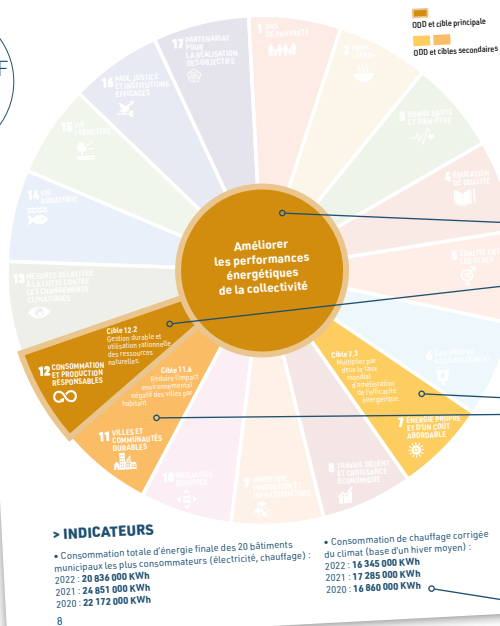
ODD et cible principale

ODD et cibles secondaires

17 PARTENARIAT POUR LA RÉALISATION DES OBJECTIFS

1 PAS DE PAUVRETÉ

2 FAIM « ZÉRO »

3 BONNE SANTÉ ET BIEN-ÊTRE

4 ÉDUCATION DE QUALITÉ

5 ÉGALITÉ ENTRE LES SEXES

6 EAU PROPRE ET ASSAINISSEMENT

16 PAIX, JUSTICE ET INSTITUTIONS EFFICACES

15 VIE TERRESTRE

14 VIE AQUATIQUE

13 MESURES RELATIVES À LA LUTTE CONTRE LES CHANGEMENTS CLIMATIQUES

Améliorer les performances énergétiques de la collectivité

Cible 12.2 Gestion durable et utilisation rationnelle des ressources naturelles

12 CONSOMMATION ET PRODUCTION RESPONSABLES

Cible 11.6 Réduire l'impact environnemental négatif des villes par habitant

11 VILLES ET COMMUNAUTÉS DURABLES

Cible 7.3 Multiplier par deux le taux mondial d'amélioration de l'efficacité énergétique

7 ÉNERGIE PROPRE ET D'UN COÛT ABORDABLE

10 INÉGALITÉS RÉDUITES

9 INDUSTRIE, INNOVATION ET INFRASTRUCTURE

8 TRAVAIL DÉCENT ET CROISSANCE ÉCONOMIQUE

> INDICATEURS

• Consommation totale d'énergie finale des 20 bâtiments municipaux les plus consommateurs (électricité, chauffage) :
2022 : 20 836 000 KWh
2021 : 24 851 000 KWh
2020 : 22 172 000 KWh

• Consommation de chauffage corrigée du climat (base d'un hiver moyen) :
2022 : 16 345 000 KWh
2021 : 17 285 000 KWh
2020 : 16 860 000 KWh

8